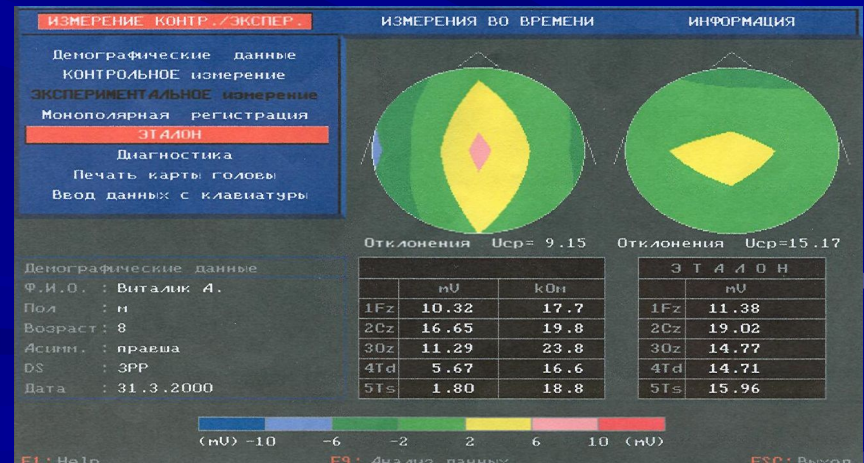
ИЗМЕРЕНИЕ КОНТР./ЭКСПЕР.    ИЗМЕРЕНИЯ ВО ВРЕМЕНИ    ИНФОРМАЦИЯ

Демографические данные
КОНТРОЛЬНОЕ измерение
ЭКСПЕРИМЕНТАЛЬНОЕ измерение
Монополярная регистрация
ЭТАЛОН
Диагностика
Печать карты головы
Ввод данных с клавиатуры

Отклонения Ucp= 9.15    Отклонения Ucp=15.17

Демографические данные
Ф.И.О. : Виталик А.
Пол : м
Возраст : 8
Асимм. : правша
DS : ЗРР
Дата : 31.3.2000

| | mV | kOm |
|---|---|---|
| 1Fz | 10.32 | 17.7 |
| 2Cz | 16.65 | 19.8 |
| 3Oz | 11.29 | 23.8 |
| 4Td | 5.67 | 16.6 |
| 5Ts | 1.80 | 18.8 |

| ЭТАЛОН | |
|---|---|
| | mV |
| 1Fz | 11.38 |
| 2Cz | 19.02 |
| 3Oz | 14.77 |
| 4Td | 14.71 |
| 5Ts | 15.96 |

(mV) -10 -6 -2 2 6 10 (mV)

F1:Help    F9: Анализ данных    ESC: Выход